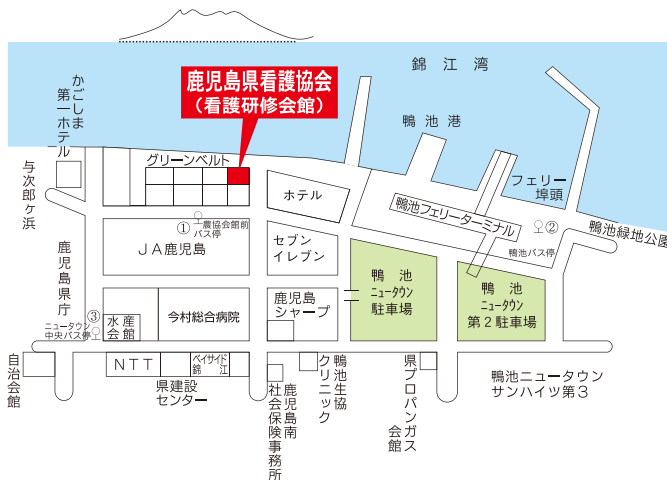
鹿児島県看護協会
（看護研修会館）

錦江湾

鴨池港

かごしま第一ホテル

与次郎ヶ浜

グリーンベルト

ホテル

フェリー埠頭

鴨池フェリーターミナル

② 鴨池バス停

鴨池緑地公園

① 看護協会館前バス停

ＪＡ鹿児島

セブンイレブン

鹿児島県庁

鴨池ニュータウン駐車場

鴨池ニュータウン第２駐車場

③ ニュータウン中央バス停

水産会館

今村総合病院

鹿児島シャープ

自治会館

ＮＴＴ

ベイサイド錦江

県建設センター

社会保険事務所

鹿児島南

鴨池生協クリニック

県プロパンガス会館

鴨池ニュータウンサンハイツ第３